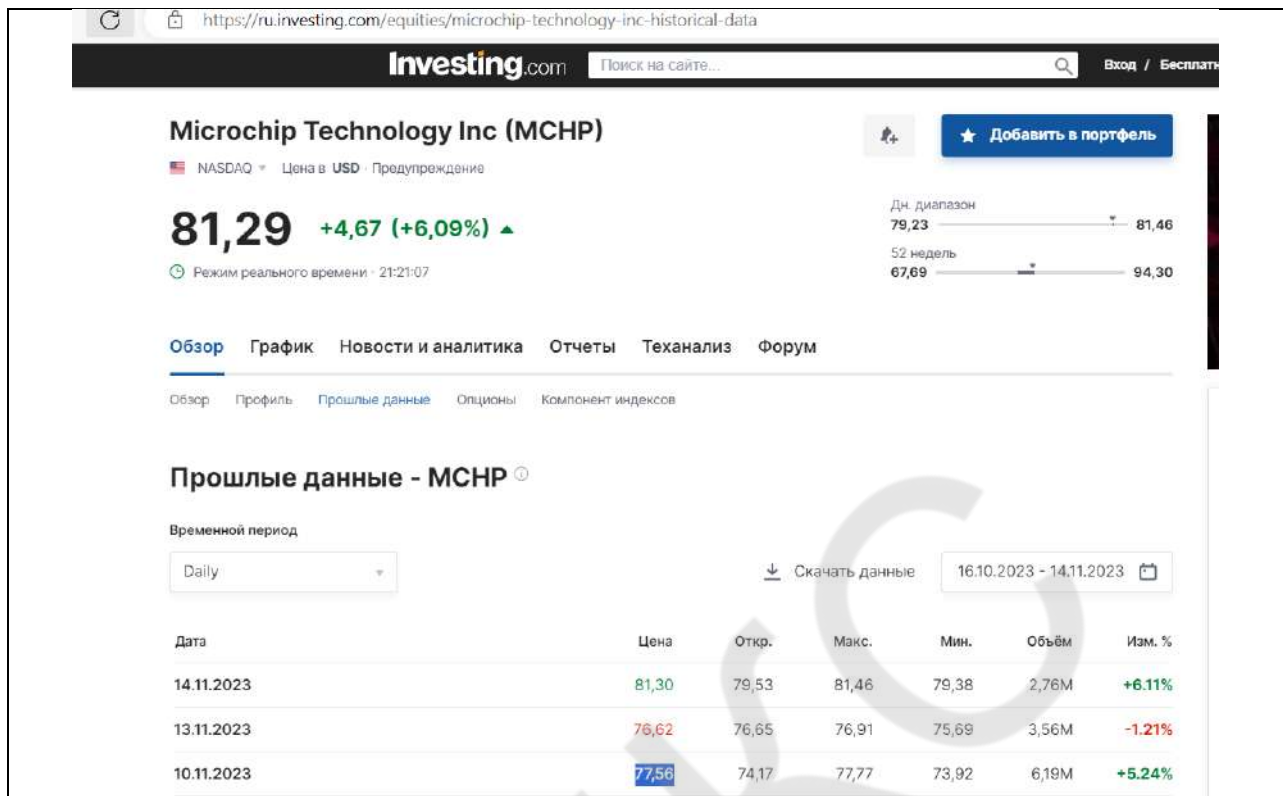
https://ru.investing.com/equities/microchip-technology-inc-historical-data

Investing.com Поиск на сайте... Вход / Бесплатн

Microchip Technology Inc (MCHP)

Добавить в портфель

NASDAQ Цена в USD · Предупреждение

81,29 +4,67 (+6,09%)

Режим реального времени · 21:21:07

Дн. диапазон
79,23 81,46
52 недель
67,69 94,30

Обзор График Новости и аналитика Отчеты Теханализ Форум

Обзор Профиль Прошлые данные Опционы Компонент индексов

Прошлые данные - MCHP

Временной период

Daily

Скачать данные

16.10.2023 - 14.11.2023

| Дата | Цена | Откр. | Макс. | Мин. | Объём | Изм. % |
|---|---|---|---|---|---|---|
| 14.11.2023 | 81,30 | 79,53 | 81,46 | 79,38 | 2,76M | +6.11% |
| 13.11.2023 | 76,62 | 76,65 | 76,91 | 75,69 | 3,56M | -1.21% |
| 10.11.2023 | 77,56 | 74,17 | 77,77 | 73,92 | 6,19M | +5.24% |